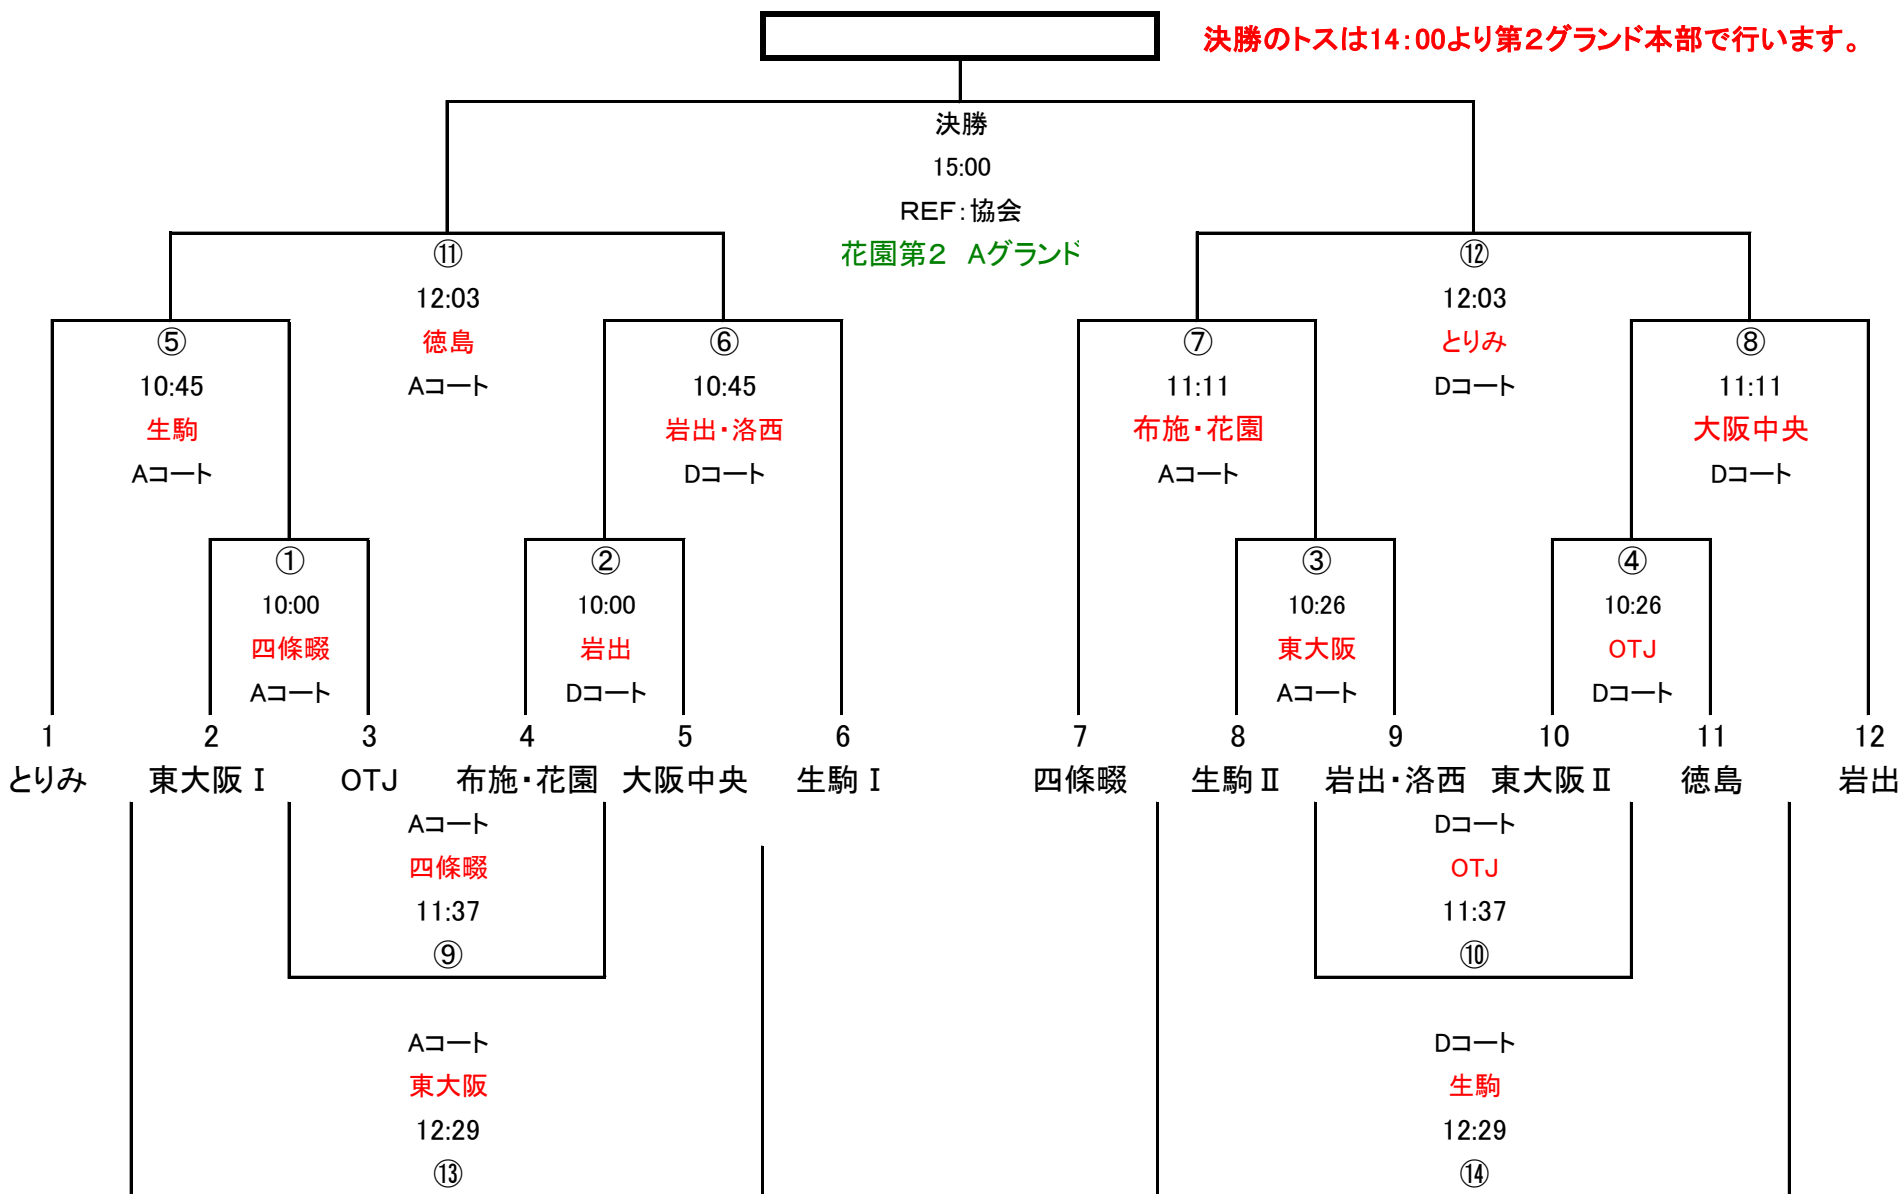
決勝のトスは14:00より第2グランド本部で行います。

決勝
15:00
REF:協会
花園第2　Aグランド

⑪
12:03
徳島
Aコート

⑫
12:03
とりみ
Dコート

⑤
10:45
生駒
Aコート

⑥
10:45
岩出・洛西
Dコート

⑦
11:11
布施・花園
Aコート

⑧
11:11
大阪中央
Dコート

①
10:00
四條畷
Aコート

②
10:00
岩出
Dコート

③
10:26
東大阪
Aコート

④
10:26
OTJ
Dコート

1 とりみ
2 東大阪Ⅰ
3 OTJ
4 布施・花園
5 大阪中央
6 生駒Ⅰ
7 四條畷
8 生駒Ⅱ
9 岩出・洛西
10 東大阪Ⅱ
11 徳島
12 岩出

Aコート
四條畷
11:37
⑨

Dコート
OTJ
11:37
⑩

Aコート
東大阪
12:29
⑬

Dコート
生駒
12:29
⑭